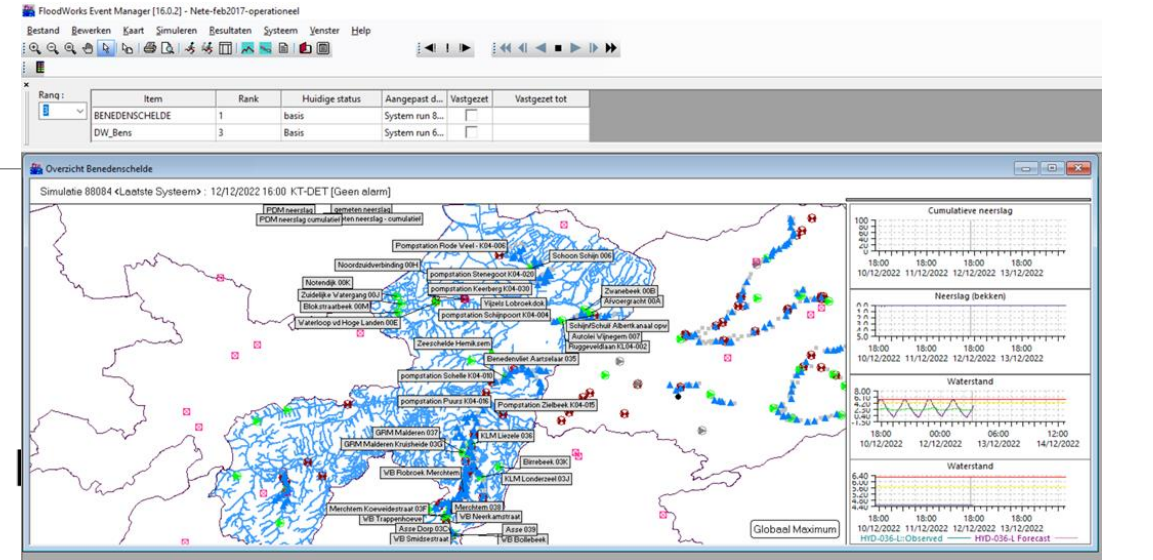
FloodWorks Event Manager [16.0.2] - Nete-feb2017-operationeel

Bestand Bewerken Kaart Simuleren Resultaten Systeem Venster Help

Rang :
3

| Item | Rank | Huidige status | Aangepast d... | Vastgezet | Vastgezet tot |
|---|---|---|---|---|---|
| BENEDENSCHELDE | 1 | basis | System run 8... | | |
| DW_Bens | 3 | Basis | System run 6... | | |

Overzicht Benedenschelde

Simulatie 88084 <Laatste Systeem> : 12/12/2022 16:00 KT-DET [Geen alarm]

PDM neerslag
PDM neerslag cumulatief
gemeten neerslag
gemeten neerslag - cumulatief
Pompstation Rode Weel - K04-006
Noordzuidverbinding 00H
Schoon Schijn 006
pompstation Stenegoor K04-020
Notendijk 00K
pompstation Keerberg K04-030
Zuidelijke Watergang 00J
Vijzels Lobroekdok
Zwanebeek 00B
Blokstraatbeek 00M
Afvoergracht 00A
pompstation Schijnpoort K04-004
Waterloop vd Hoge Landen 00E
Schijn/Schulf Albertkanaal opw
Autolei Wijnegem 007
Zeeschelde Hemiksem
Ruggeveldlaan KL04-002
Benedenvliet Aartzelaar 035
pompstation Schelle K04-010
pompstation Puurs K04-016
Pompstation Zielbeek K04-015
GRM Malderen 037
KLM Liezele 036
GRM Malderen Kruisheide 03G
Elsrebeek 03K
WB Robroek Merchtem
KLM Londerzeel 03J
Merchtem Koeweidestraat 03F
Merchtem 038
WB Trappenhoeve
WB Neerkamstraat
Asse Dorp 03C
Asse 039
WB Smidsestraat
WB Bollebeek
Globaal Maximum

Cumulatieve neerslag
100
80
60
40
20
0
18:00 10/12/2022
18:00 11/12/2022
18:00 12/12/2022
18:00 13/12/2022

Neerslag (bekken)
18:00 10/12/2022
18:00 11/12/2022
18:00 12/12/2022
18:00 13/12/2022

Waterstand
6.10
4.20
2.30
0.40
-1.50
18:00 10/12/2022
00:00 12/12/2022
06:00 13/12/2022
12:00 14/12/2022

Waterstand
6.40
6.00
5.60
5.20
4.80
18:00 10/12/2022
18:00 11/12/2022
18:00 12/12/2022
18:00 13/12/2022
HYD-036-L Observed
HYD-036-L Forecast